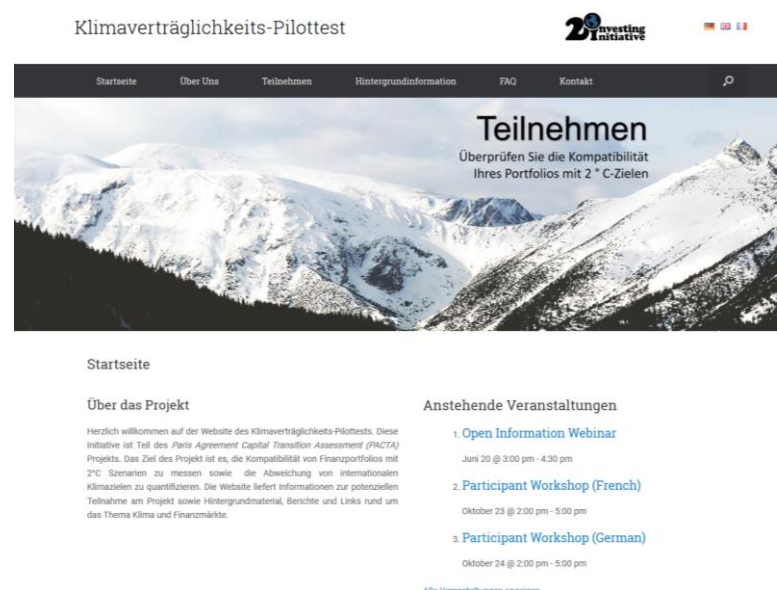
Klimaverträglichkeits-Pilottest

2° Investing Initiative

Startseite Über Uns Teilnehmen Hintergrundinformation FAQ Kontakt

Teilnehmen
Überprüfen Sie die Kompatibilität Ihres Portfolios mit 2 ° C-Zielen

Startseite

Über das Projekt

Herzlich willkommen auf der Website des Klimaverträglichkeits-Pilottests. Diese Initiative ist Teil des *Paris Agreement Capital Transition Assessment (PACTA)* Projekts. Das Ziel des Projekt ist es, die Kompatibilität von Finanzportfolios mit 2°C Szenarien zu messen sowie die Abweichung von internationalen Klimazielen zu quantifizieren. Die Website liefert Informationen zur potenziellen Teilnahme am Projekt sowie Hintergrundmaterial, Berichte und Links rund um das Thema Klima und Finanzmärkte.

Anstehende Veranstaltungen

1. Open Information Webinar
Juni 20 @ 3:00 pm - 4:30 pm

2. Participant Workshop (French)
Oktober 23 @ 2:00 pm - 5:00 pm

3. Participant Workshop (German)
Oktober 24 @ 2:00 pm - 5:00 pm

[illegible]